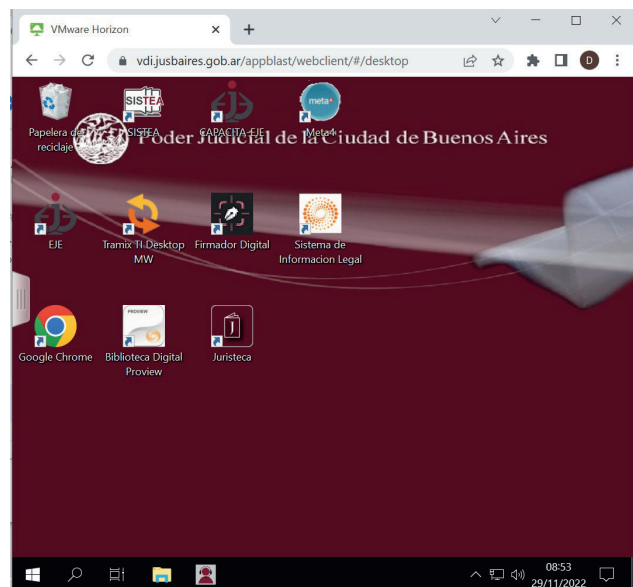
VMware Horizon
vdi.jusbaires.gob.ar/appblast/webclient/#/desktop
D

Papelera de reciclaje
SISTEA
SISTEA
CAPACITA EJE
meta4
Meta4
Poder Judicial de la Ciudad de Buenos Aires

EJE
Tramix TI Desktop MW
Firmador Digital
Sistema de Informacion Legal

Google Chrome
PROVIEW
Biblioteca Digital Proview
Juristeca

08:53
29/11/2022